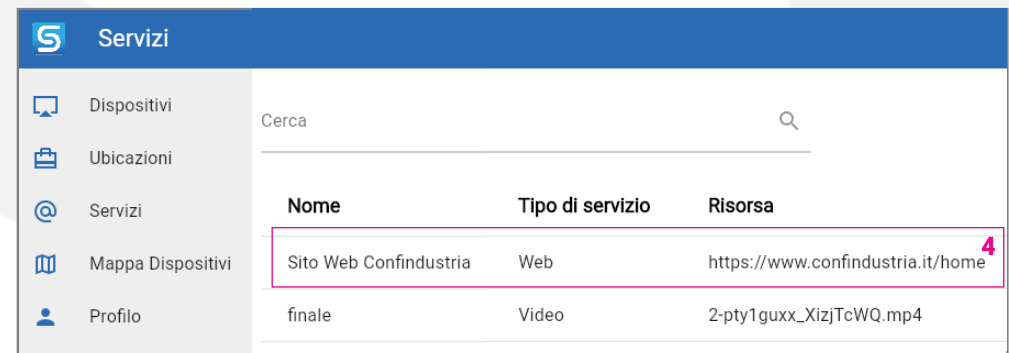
S Servizi

Dispositivi
Ubicazioni
Servizi
Mappa Dispositivi
Profilo

Cerca

| Nome | Tipo di servizio | Risorsa |
|---|---|---|
| Sito Web Confindustria | Web | https://www.confindustria.it/home |
| finale | Video | 2-pty1guxx_XizjTcWQ.mp4 |

4